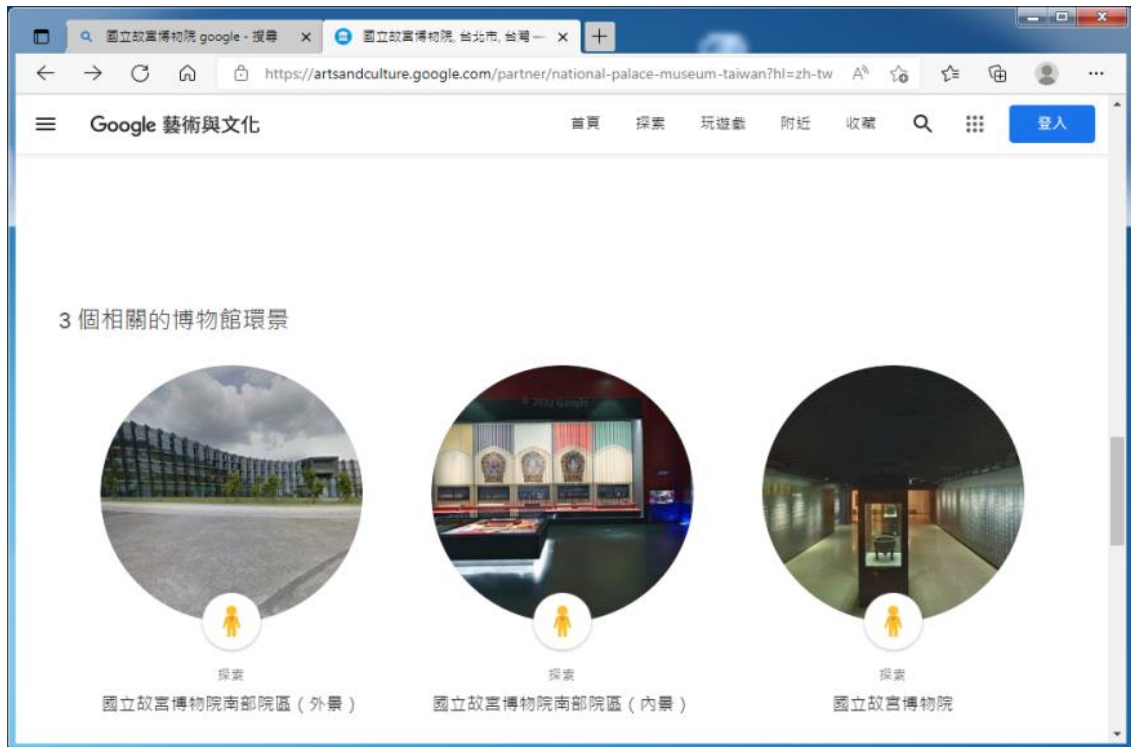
國立故宮博物院 google - 搜尋
國立故宮博物院, 台北市, 台灣 —
https://artsandculture.google.com/partner/national-palace-museum-taiwan?hl=zh-tw

Google 藝術與文化
首頁 探索 玩遊戲 附近 收藏
登入

3 個相關的博物館環景

© 2022 Google

探索
國立故宮博物院南部院區（外景）

探索
國立故宮博物院南部院區（內景）

探索
國立故宮博物院